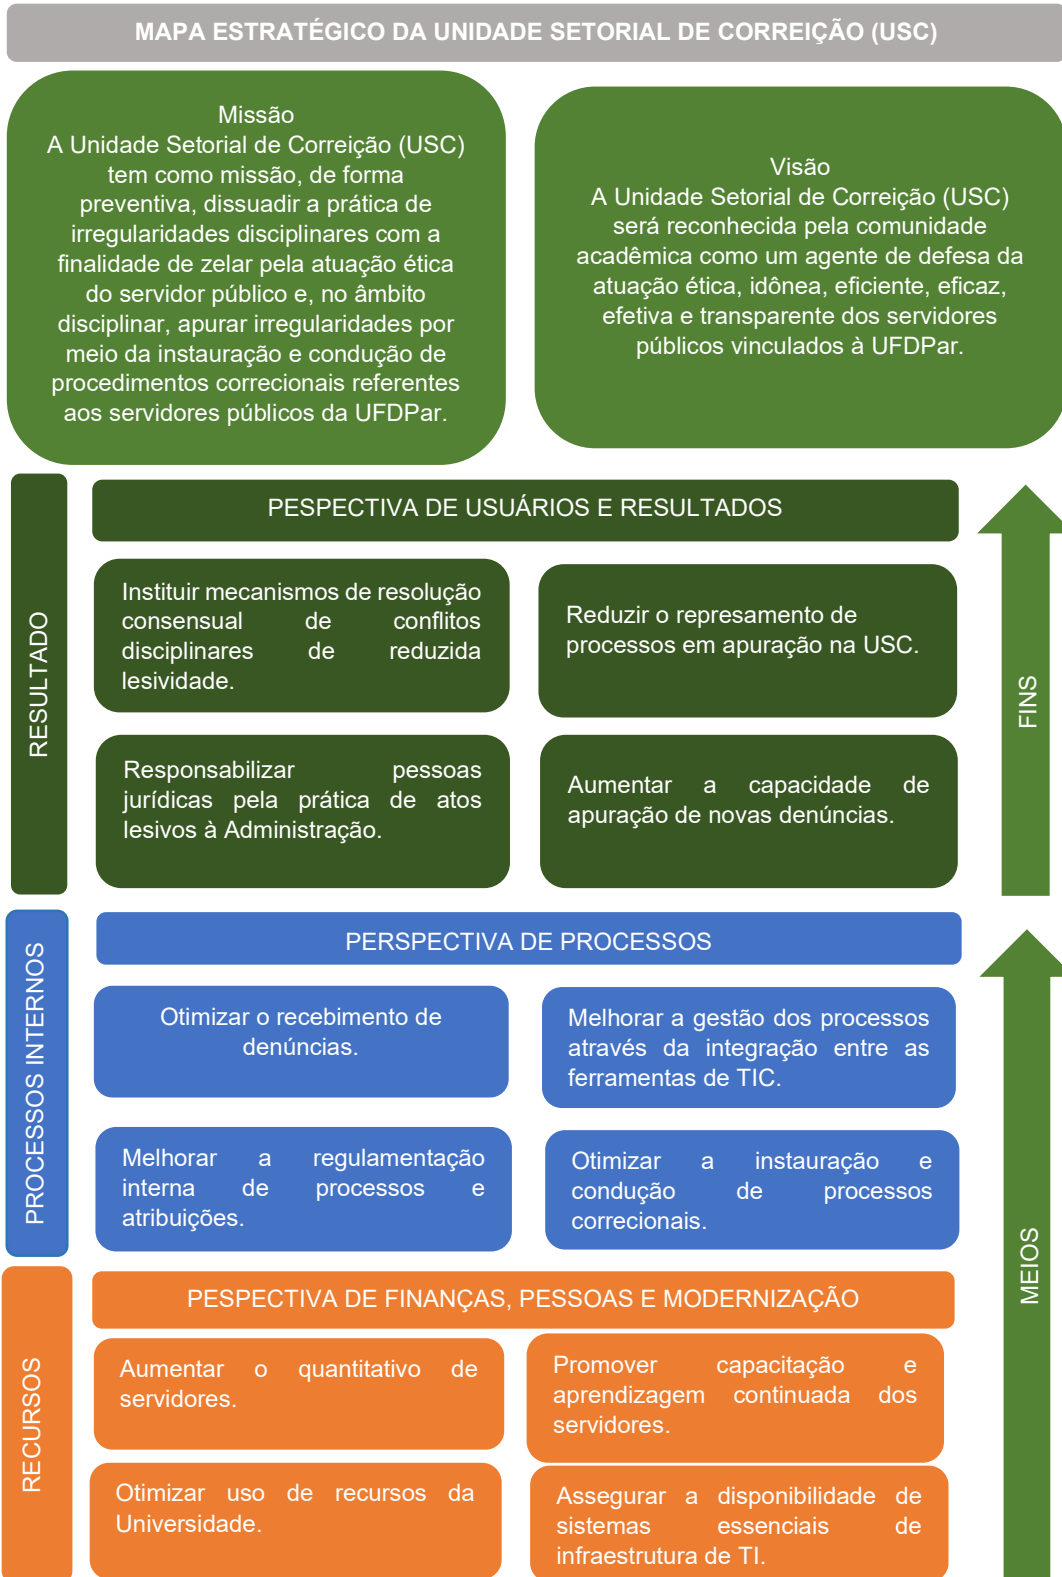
MAPA ESTRATÉGICO DA UNIDADE SETORIAL DE CORREIÇÃO (USC)

Missão
A Unidade Setorial de Correição (USC) tem como missão, de forma preventiva, dissuadir a prática de irregularidades disciplinares com a finalidade de zelar pela atuação ética do servidor público e, no âmbito disciplinar, apurar irregularidades por meio da instauração e condução de procedimentos correcionais referentes aos servidores públicos da UFDPar.

Visão
A Unidade Setorial de Correição (USC) será reconhecida pela comunidade acadêmica como um agente de defesa da atuação ética, idônea, eficiente, eficaz, efetiva e transparente dos servidores públicos vinculados à UFDPar.

RESULTADO

PESPECTIVA DE USUÁRIOS E RESULTADOS

Instituir mecanismos de resolução consensual de conflitos disciplinares de reduzida lesividade.

Reduzir o represamento de processos em apuração na USC.

Responsabilizar pessoas jurídicas pela prática de atos lesivos à Administração.

Aumentar a capacidade de apuração de novas denúncias.

FINS

PROCESSOS INTERNOS

PERSPECTIVA DE PROCESSOS

Otimizar o recebimento de denúncias.

Melhorar a gestão dos processos através da integração entre as ferramentas de TIC.

Melhorar a regulamentação interna de processos e atribuições.

Otimizar a instauração e condução de processos correcionais.

MEIOS

RECURSOS

PESPECTIVA DE FINANÇAS, PESSOAS E MODERNIZAÇÃO

Aumentar o quantitativo de servidores.

Promover capacitação e aprendizagem continuada dos servidores.

Otimizar uso de recursos da Universidade.

Assegurar a disponibilidade de sistemas essenciais de infraestrutura de TI.